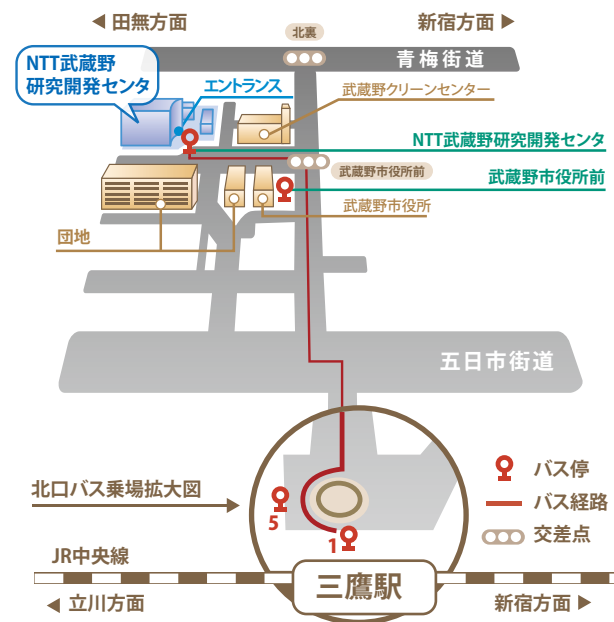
◀ 田無方面

新宿方面 ▶

北裏

青梅街道

NTT武蔵野研究開発センタ

エントランス

武蔵野クリーンセンター

NTT武蔵野研究開発センタ

武蔵野市役所前

武蔵野市役所前

武蔵野市役所

団地

五日市街道

北口バス乗場拡大図

5

1

バス停

バス経路

交差点

JR中央線

三鷹駅

◀ 立川方面

新宿方面 ▶